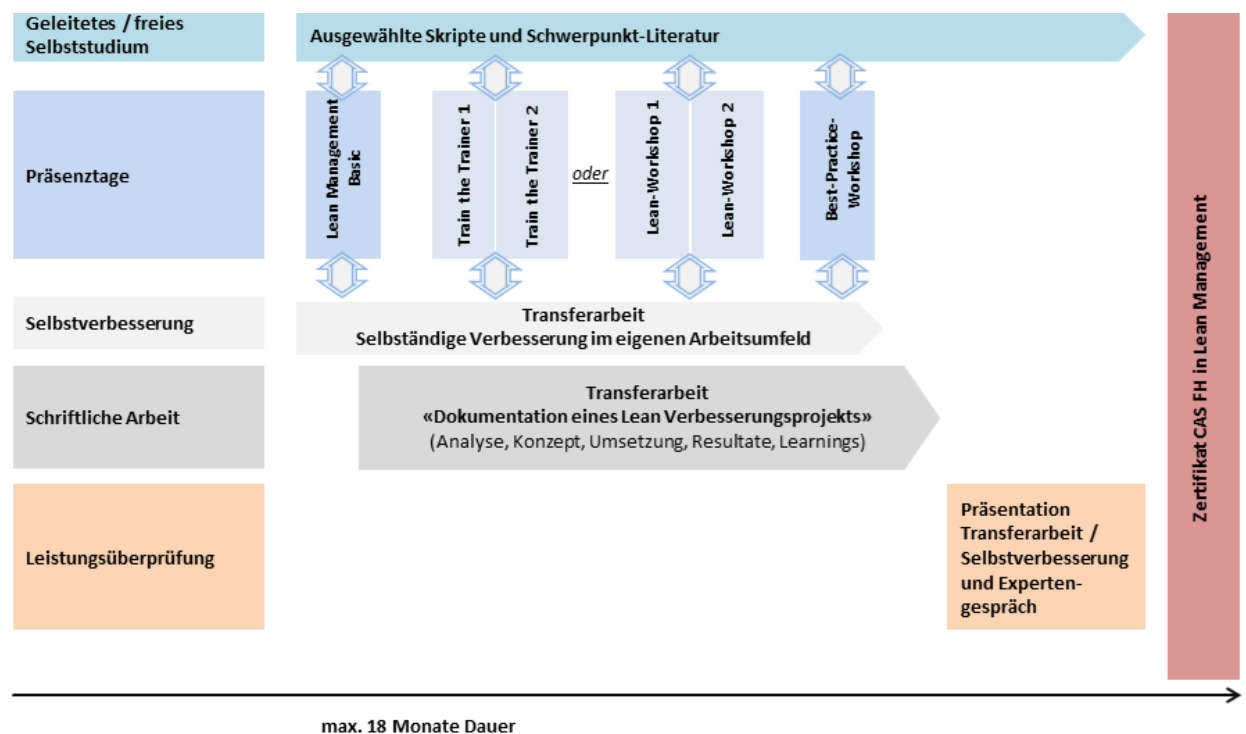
Geleitetes / freies Selbststudium

Ausgewählte Skripte und Schwerpunkt-Literatur

Präsenztage

Lean Management Basic

Train the Trainer 1

Train the Trainer 2

oder

Lean-Workshop 1

Lean-Workshop 2

Best-Practice-Workshop

Selbstverbesserung

Transferarbeit
Selbständige Verbesserung im eigenen Arbeitsumfeld

Schriftliche Arbeit

Transferarbeit
«Dokumentation eines Lean Verbesserungsprojekts»
(Analyse, Konzept, Umsetzung, Resultate, Learnings)

Leistungsüberprüfung

Präsentation Transferarbeit / Selbstverbesserung und Expertengespräch

Zertifikat CAS FH in Lean Management

max. 18 Monate Dauer